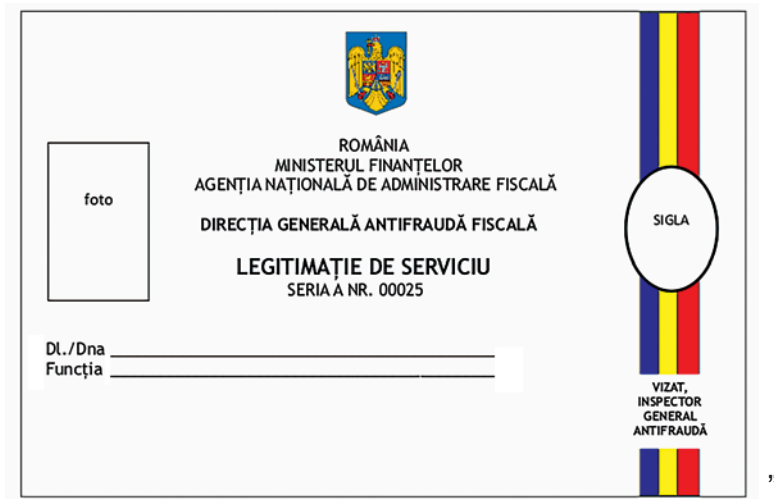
ROMÂNIA
MINISTERUL FINANȚELOR
AGENȚIA NAȚIONALĂ DE ADMINISTRARE FISCALĂ

foto

DIRECȚIA GENERALĂ ANTIFRAUDĂ FISCALĂ

SIGLA

LEGITIMAȚIE DE SERVICIU
SERIA A NR. 00025

Dl./Dna ______________________________
Funcția ______________________________

VIZAT,
INSPECTOR
GENERAL
ANTIFRAUDĂ

,